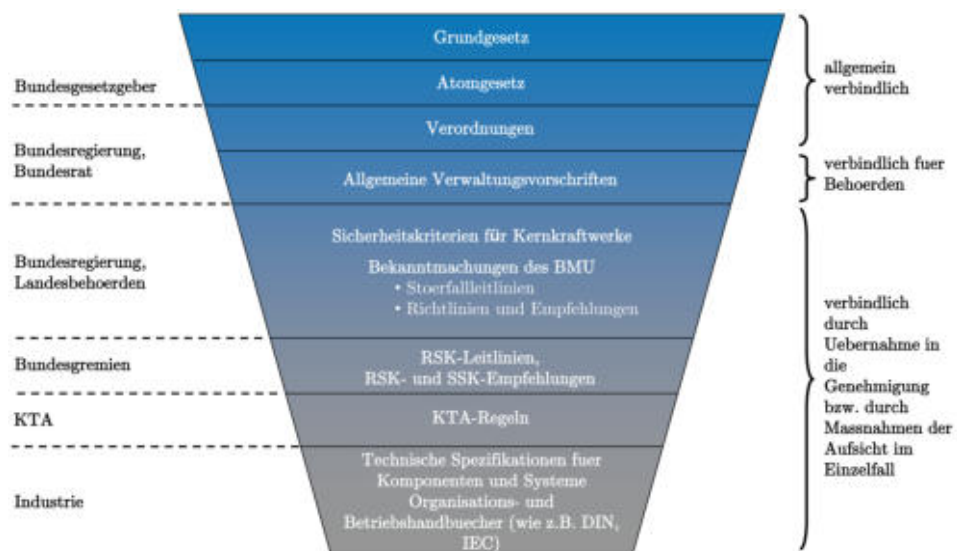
Grundgesetz

Atomgesetz

Verordnungen

Allgemeine Verwaltungsvorschriften

Sicherheitskriterien für Kernkraftwerke

Bekanntmachungen des BMU
• Stoerfallleitlinien
• Richtlinien und Empfehlungen

RSK-Leitlinien, RSK- und SSK-Empfehlungen

KTA-Regeln

Technische Spezifikationen fuer Komponenten und Systeme Organisations- und Betriebshandbuecher (wie z.B. DIN, IEC)

Bundesgesetzgeber

Bundesregierung, Bundesrat

Bundesregierung, Landesbehoerden

Bundesgremien

KTA

Industrie

allgemein verbindlich

verbindlich fuer Behoerden

verbindlich durch Uebernahme in die Genehmigung bzw. durch Massnahmen der Aufsicht im Einzelfall